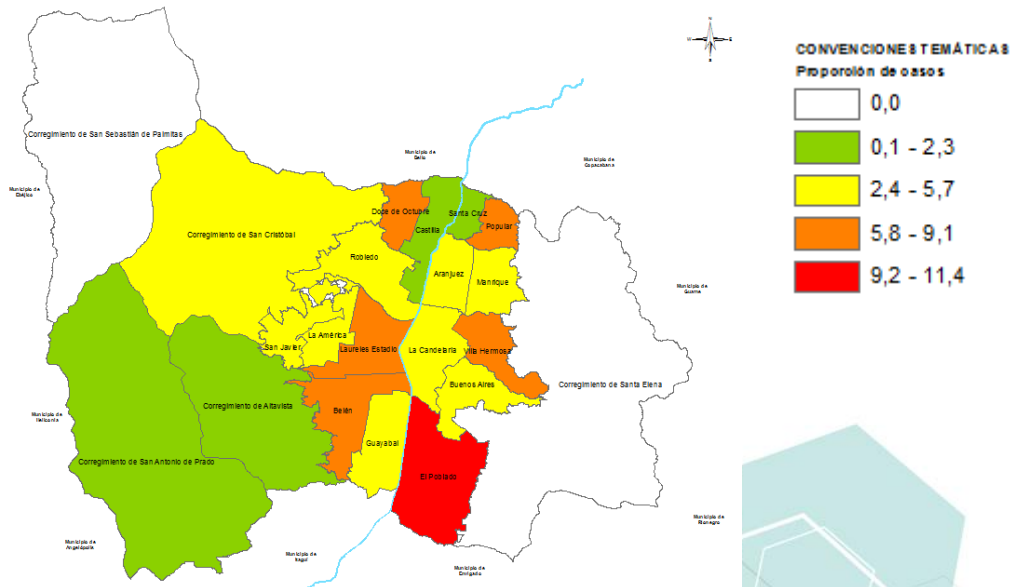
CONVENCIONES TEMÁTICAS
Proporción de casos

0,0
0,1 - 2,3
2,4 - 5,7
5,8 - 9,1
9,2 - 11,4

Corregimiento de San Sebastián de Palmitas
Municipio de Bello
Municipio de Copacabana
Municipio de Ebéjico
Corregimiento de San Cristóbal
Doce de Octubre
Santa Cruz
Castilla
Popular
Robledo
Aranjuez
Manrique
Municipio de Guarne
La América
San Javier
Laureles Estadio
La Candelaria
Villa Hermosa
Buenos Aires
Corregimiento de Santa Elena
Corregimiento de Altavista
Belén
Municipio de Heliconia
Guayabal
Corregimiento de San Antonio de Prado
El Poblado
Municipio de Rionegro
Municipio de Angelópolis
Municipio de Itagüí
Municipio de Envigado